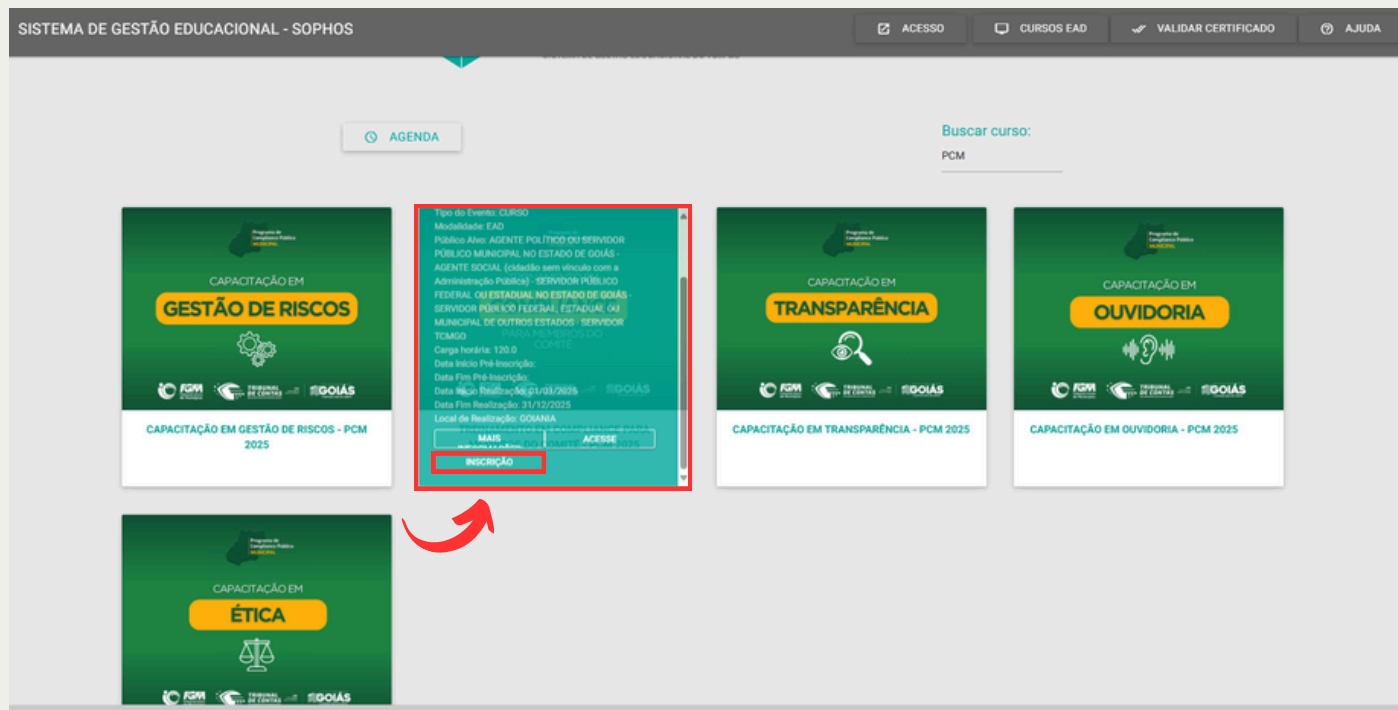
SISTEMA DE GESTÃO EDUCACIONAL - SOPHOS

ACESSO
CURSOS EAD
VALIDAR CERTIFICADO
AJUDA

AGENDA

Buscar curso:
PCM

Programa de Compliance Público MUNICIPAL
CAPACITAÇÃO EM
GESTÃO DE RISCOS
FGM TRIBUNAL DE CONTAS GOIÁS

CAPACITAÇÃO EM GESTÃO DE RISCOS - PCM 2025

Tipo do Evento: CURSO
Modalidade: EAD
Público Alvo: AGENTE POLÍTICO OU SERVIDOR PÚBLICO MUNICIPAL NO ESTADO DE GOIÁS - AGENTE SOCIAL (cidadão sem vínculo com a Administração Pública) - SERVIDOR PÚBLICO FEDERAL OU ESTADUAL NO ESTADO DE GOIÁS - SERVIDOR PÚBLICO FEDERAL, ESTADUAL OU MUNICIPAL DE OUTROS ESTADOS - SERVIDOR TCMGO
Carga horária: 120.0
Data Início Pré-Inscrição:
Data Fim Pré-Inscrição:
Data Início Realização: 01/03/2025
Data Fim Realização: 31/12/2025
Local de Realização: GOIANIA
MAIS INFORMAÇÕES
ACESSE
INSCRIÇÃO

Programa de Compliance Público MUNICIPAL
CAPACITAÇÃO EM
TRANSPARÊNCIA
FGM TRIBUNAL DE CONTAS GOIÁS

CAPACITAÇÃO EM TRANSPARÊNCIA - PCM 2025

Programa de Compliance Público MUNICIPAL
CAPACITAÇÃO EM
OUVIDORIA
FGM TRIBUNAL DE CONTAS GOIÁS

CAPACITAÇÃO EM OUVIDORIA - PCM 2025

Programa de Compliance Público MUNICIPAL
CAPACITAÇÃO EM
ÉTICA
FGM TRIBUNAL DE CONTAS GOIÁS